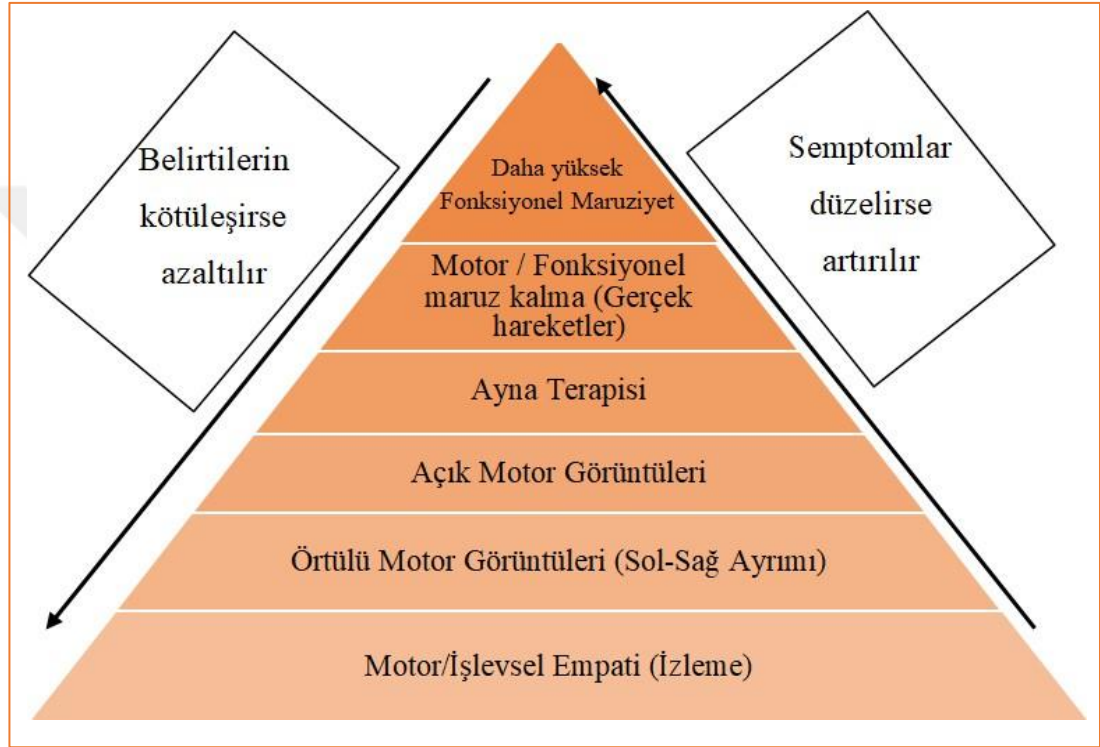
Belirtilerin kötüleşirse azaltılır

Daha yüksek Fonksiyonel Maruziyet

Motor / Fonksiyonel maruz kalma (Gerçek hareketler)

Ayna Terapisi

Açık Motor Görüntüleri

Örtülü Motor Görüntüleri (Sol-Sağ Ayrımı)

Motor/İşlevsel Empati (İzleme)

Semptomlar düzelirse artırılır